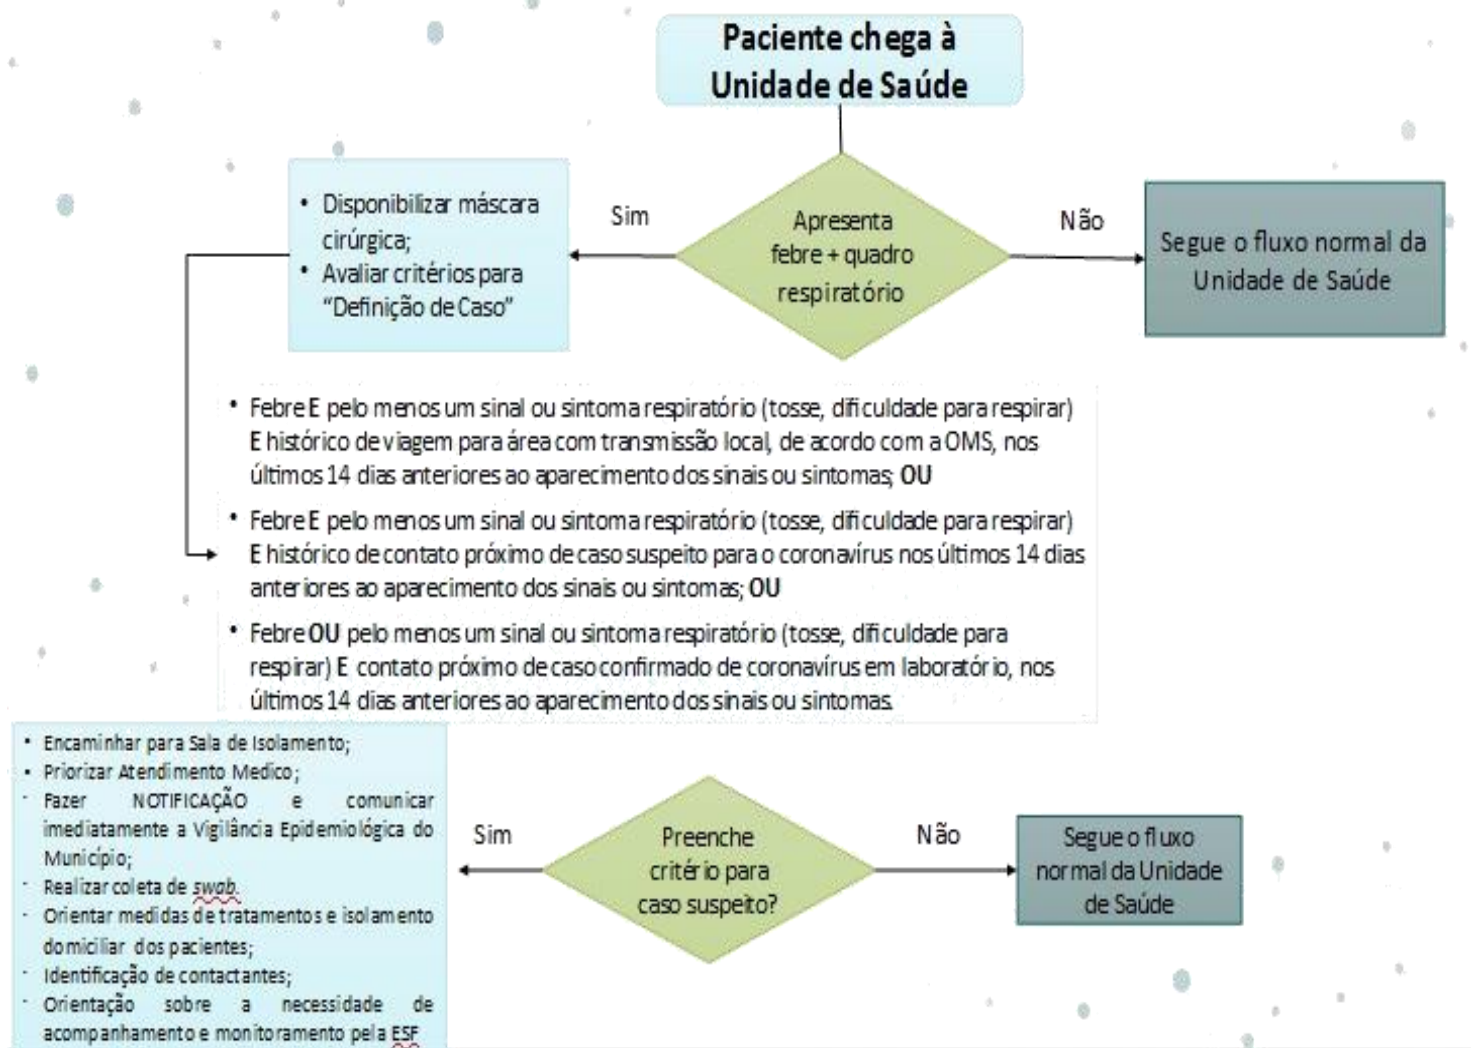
Paciente chega à Unidade de Saúde

Apresenta febre + quadro respiratório

Sim

Não

- Disponibilizar máscara cirúrgica;
- Avaliar critérios para "Definição de Caso"

Segue o fluxo normal da Unidade de Saúde

- Febre E pelo menos um sinal ou sintoma respiratório (tosse, dificuldade para respirar) E histórico de viagem para área com transmissão local, de acordo com a OMS, nos últimos 14 dias anteriores ao aparecimento dos sinais ou sintomas; OU
- Febre E pelo menos um sinal ou sintoma respiratório (tosse, dificuldade para respirar) E histórico de contato próximo de caso suspeito para o coronavírus nos últimos 14 dias anteriores ao aparecimento dos sinais ou sintomas; OU
- Febre OU pelo menos um sinal ou sintoma respiratório (tosse, dificuldade para respirar) E contato próximo de caso confirmado de coronavírus em laboratório, nos últimos 14 dias anteriores ao aparecimento dos sinais ou sintomas.

- Encaminhar para Sala de Isolamento;
- Priorizar Atendimento Medico;
- Fazer NOTIFICAÇÃO e comunicar imediatamente a Vigilância Epidemiológica do Município;
- Realizar coleta de swab.
- Orientar medidas de tratamentos e isolamento domiciliar dos pacientes;
- Identificação de contactantes;
- Orientação sobre a necessidade de acompanhamento e monitoramento pela ESF

Sim

Preenche critério para caso suspeito?

Não

Segue o fluxo normal da Unidade de Saúde